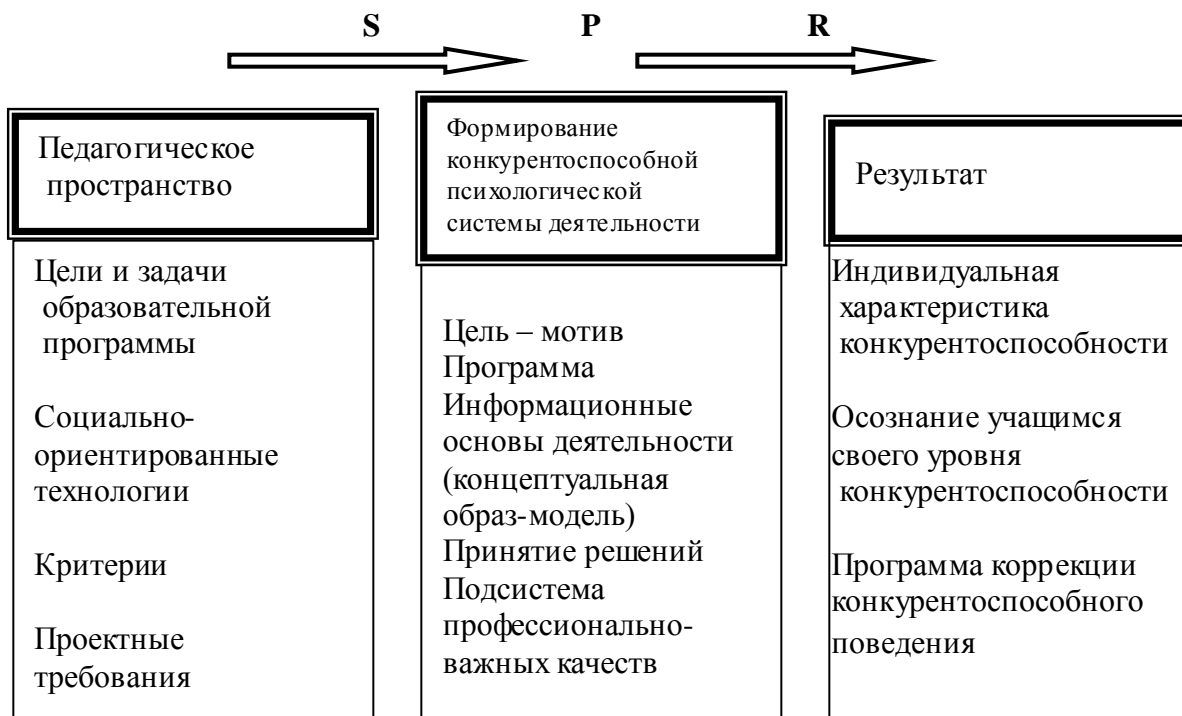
S P R

Педагогическое пространство

Цели и задачи образовательной программы

Социально-ориентированные технологии

Критерии

Проектные требования

Формирование конкурентоспособной психологической системы деятельности

Цель – мотив
Программа
Информационные основы деятельности (концептуальная образ-модель)
Принятие решений
Подсистема профессионально-важных качеств

Результат

Индивидуальная характеристика конкурентоспособности

Осознание учащимся своего уровня конкурентоспособности

Программа коррекции конкурентоспособного поведения